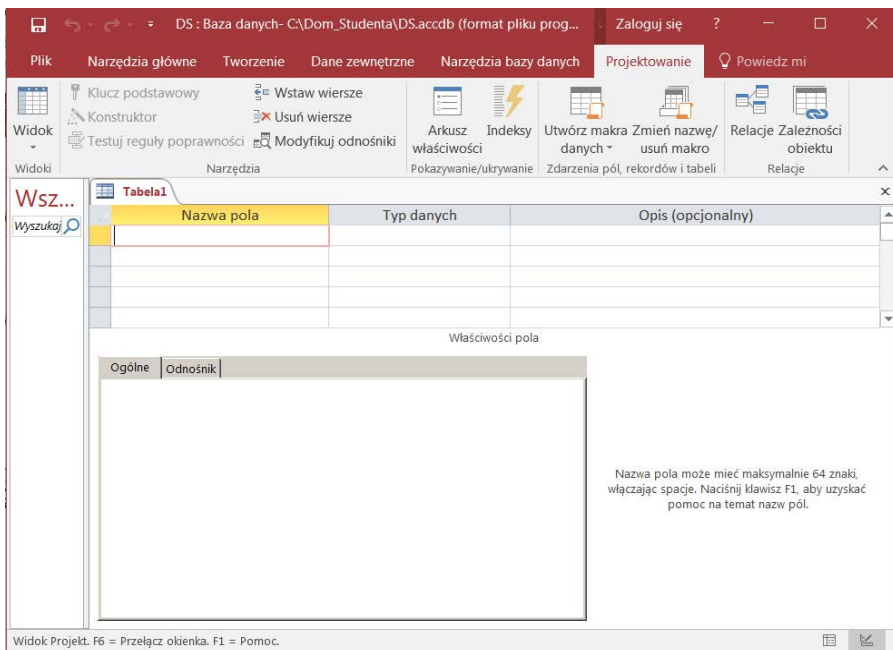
DS : Baza danych- C:\Dom_Studenta\DS.accdb (format pliku prog... Zaloguj się ?

Plik Narzędzia główne Tworzenie Dane zewnętrzne Narzędzia bazy danych Projektowanie Powiedz mi

Widok
Widoki

Klucz podstawowy
Konstruktor
Testuj reguły poprawności
Wstaw wiersze
Usuń wiersze
Modyfikuj odnośniki
Narzędzia

Arkusz właściwości
Indeksy
Pokazywanie/ukrywanie

Utwórz makra danych
Zmień nazwę/ usuń makro
Zdarzenia pól, rekordów i tabeli

Relacje
Zależności obiektu
Relacje

Wsz...
Wyszukaj

Tabela1

| Nazwa pola | Typ danych | Opis (opcjonalny) |
|---|---|---|
| | | |
| | | |
| | | |
| | | |
| | | |

Właściwości pola

Ogólne Odnośnik

Nazwa pola może mieć maksymalnie 64 znaki, włączając spacje. Naciśnij klawisz F1, aby uzyskać pomoc na temat nazw pól.

Widok Projekt. F6 = Przełącz okienka. F1 = Pomoc.